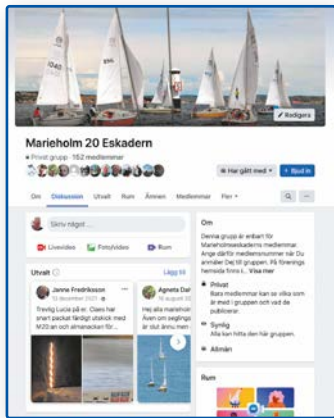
Redigera

Marieholm 20 Eskadern

Privat grupp · 152 medlemmar

Har gått med · + Bjud in

Om Diskussion Utvalt Rum Ämnen Medlemmar Fler

Skriv något...

Livevideo Foto/video Rum

Utvalt Lägg til

Janne Fredriksson
10 december 2021
Trevlig Lucia på er. Claes har smart packat färdigt utskick med M20:an och almanackan för...

Agneta Dal
10 augusti 20
Hej alla medlemmar. Även om seglings är slut ännu men

Om

Denna grupp är enbart för Marieholmseskaderns medlemmar. Ange därför medlemsnummer när Du anmäler Dig till gruppen. På förenings hemsida finns i... Visa mer

Privat
Bara medlemmar kan se vilka som är med i gruppen och vad de publicerar.

Synlig
Alla kan hitta den här gruppen.

Allmän

Rum